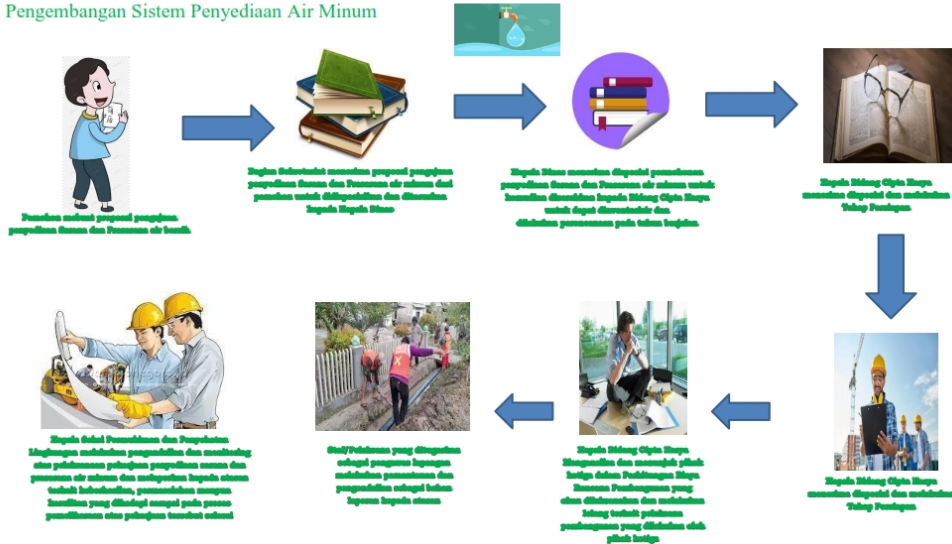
Pengembangan Sistem Penyediaan Air Minum

Pemohon melobi proposal pengajuan penyediaan Sarana dan Prasarana air bersih

Bagian Sekretariat menerima proposal pengajuan penyediaan Sarana dan Prasarana air minum dari pemohon untuk ditindaklanjuti dan diteruskan kepada Kepala Dinas

Kepala Dinas menerima disposisi permohonan penyediaan Sarana dan Prasarana air minum untuk kemudian diteruskan kepada Bidang Cipta Karya untuk dapat ditindaklanjuti dan dilakukan perencanaan pada tahun berikutnya

Kepala Bidang Cipta Karya menerima disposisi dan melakukan Tahap Persiapan

Kepala Bidang Cipta Karya menerima disposisi dan melakukan Tahap Persiapan

Kepala Bidang Cipta Karya Mengevaluasi dan menunjuk pihak ketiga dalam Pelaksanaan Kegiatan yang akan dilaksanakan dan melakukan kontrak kerja dengan pihak ketiga terkait pelaksanaan pembangunan yang dilakukan oleh pihak ketiga

Staf/Pelaksana yang ditugaskan sebagai pengawas lapangan melakukan pemantauan dan pengendalian sebagai bahan laporan kepada atasan

Kepala Seksi Permukiman dan Penyehatan Lingkungan melakukan pengendalian dan monitoring atas pelaksanaan pekerjaan penyediaan sarana dan prasarana air minum dan melaporkan kepada atasan terkait kekurangan, permasalahan maupun kendala yang dihadapi sampai pada proses penyelesaian atas pekerjaan tersebut selesai